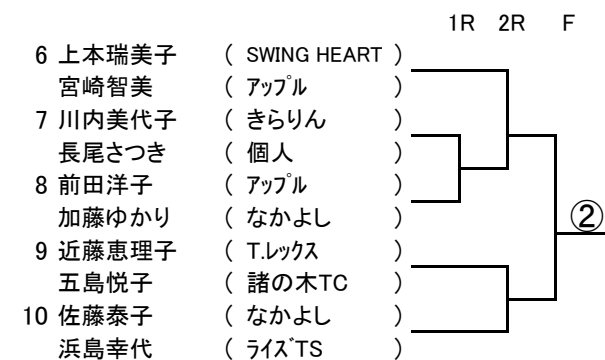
1R 2R F

6 上本瑞美子 ( SWING HEART )
宮崎智美 ( ｱｯﾌﾟﾙ )
7 川内美代子 ( きらりん )
長尾さつき ( 個人 )
8 前田洋子 ( ｱｯﾌﾟﾙ )
加藤ゆかり ( なかよし )
9 近藤恵理子 ( T.ﾚｯｸｽ )
五島悦子 ( 諸の木TC )
10 佐藤泰子 ( なかよし )
浜島幸代 ( ﾗｲｽﾞTS )

②